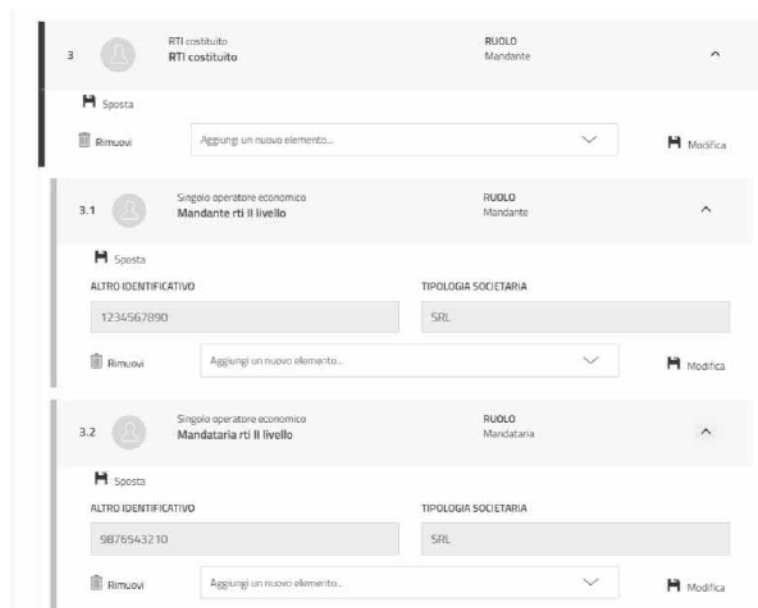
3

RTI costituito
RTI costituito

RUOLO
Mandante

Sposta

Rimuovi

Aggiungi un nuovo elemento...

Modifica

3.1

Singolo operatore economico
Mandante rti II livello

RUOLO
Mandante

Sposta

ALTRO IDENTIFICATIVO

1234567890

TIPOLOGIA SOCIETARIA

SRL

Rimuovi

Aggiungi un nuovo elemento...

Modifica

3.2

Singolo operatore economico
Mandataria rti II livello

RUOLO
Mandataria

Sposta

ALTRO IDENTIFICATIVO

9876543210

TIPOLOGIA SOCIETARIA

SRL

Rimuovi

Aggiungi un nuovo elemento...

Modifica